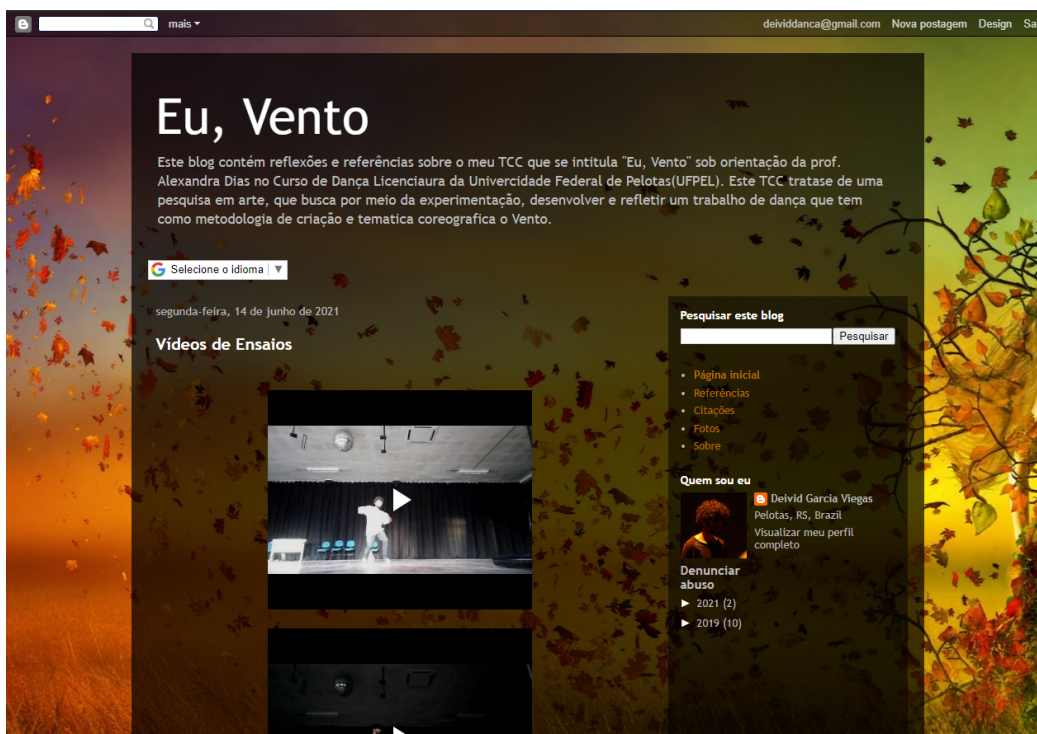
mais ▾

deividdanca@gmail.com Nova postagem Design Sa

Eu, Vento

Este blog contém reflexões e referências sobre o meu TCC que se intitula "Eu, Vento" sob orientação da prof. Alexandra Dias no Curso de Dança Licenciaura da Univercidade Federal de Pelotas(UFPEL). Este TCC tratase de uma pesquisa em arte, que busca por meio da experimentação, desenvolver e refletir um trabalho de dança que tem como metodologia de criação e tematica coreografica o Vento.

Selecione o idioma ▼

segunda-feira, 14 de junho de 2021

Vídeos de Ensaios

Pesquisar este blog

Pesquisar

• Página inicial
• Referências
• Citações
• Fotos
• Sobre

Quem sou eu

Deivid Garcia Viegas
Pelotas, RS, Brazil
Visualizar meu perfil completo

Denunciar abuso

► 2021 (2)
► 2019 (10)